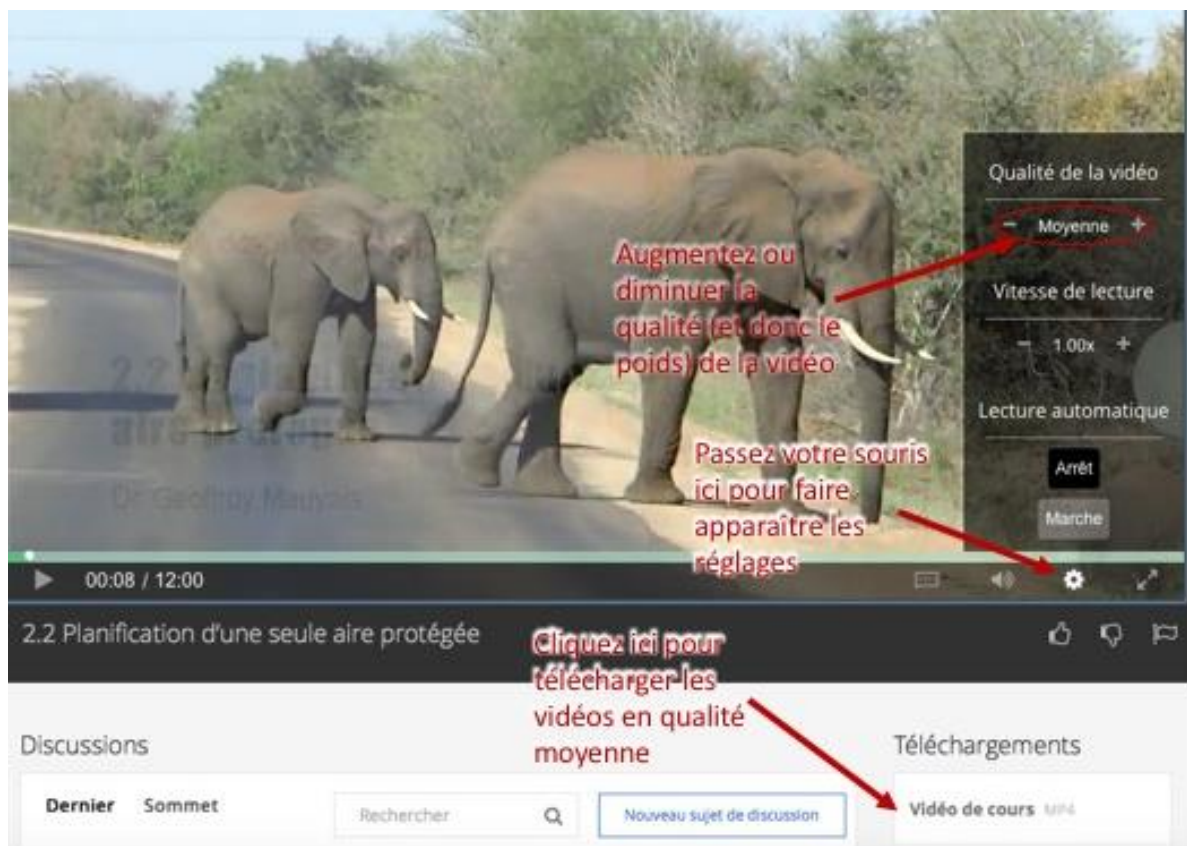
Qualité de la vidéo

− Moyenne +

Augmentez ou diminuer la qualité (et donc le poids) de la vidéo

Vitesse de lecture

− 1.00x +

Lecture automatique

Passez votre souris ici pour faire apparaître les réglages

Arrêt

Marche

2.2 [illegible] aire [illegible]

Dr Geoffroy Mauvais

00:08 / 12:00

2.2 Planification d'une seule aire protégée

Cliquez ici pour télécharger les vidéos en qualité moyenne

Discussions

Téléchargements

Dernier Sommet

Rechercher

Nouveau sujet de discussion

Vidéo de cours MP4